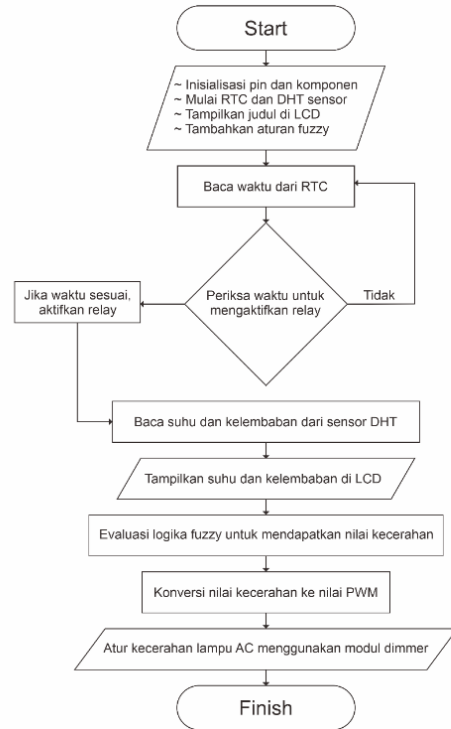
Start

~ Inisialisasi pin dan komponen
~ Mulai RTC dan DHT sensor
~ Tampilkan judul di LCD
~ Tambahkan aturan fuzzy

Baca waktu dari RTC

Periksa waktu untuk mengaktifkan relay

Tidak

Jika waktu sesuai, aktifkan relay

Baca suhu dan kelembaban dari sensor DHT

Tampilkan suhu dan kelembaban di LCD

Evaluasi logika fuzzy untuk mendapatkan nilai kecerahan

Konversi nilai kecerahan ke nilai PWM

Atur kecerahan lampu AC menggunakan modul dimmer

Finish